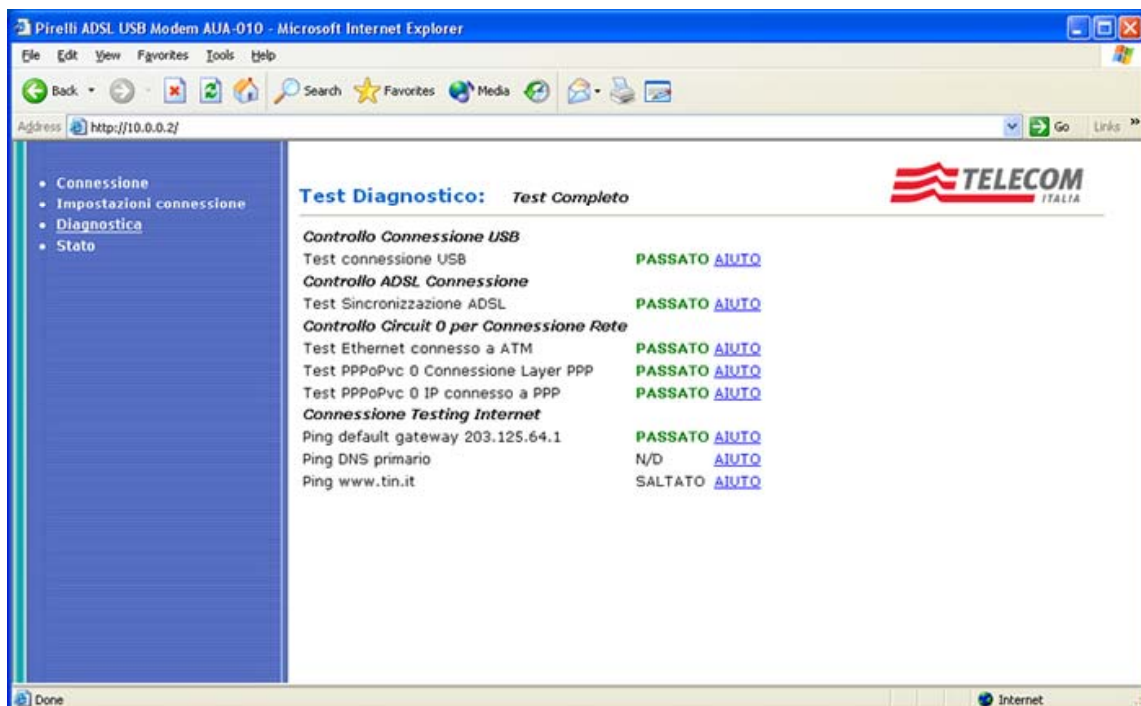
Pirelli ADSL USB Modem AUA-010 - Microsoft Internet Explorer

File Edit View Favorites Tools Help

Back Search Favorites Media

Address http://10.0.0.2/ Go Links

• Connessione
• Impostazioni connessione
• Diagnostica
• Stato

Test Diagnostico: Test Completo

TELECOM ITALIA

Controllo Connessione USB

| | | |
|---|---|---|
| Test connessione USB | PASSATO | AIUTO |

Controllo ADSL Connessione

| | | |
|---|---|---|
| Test Sincronizzazione ADSL | PASSATO | AIUTO |

Controllo Circuit 0 per Connessione Rete

| | | |
|---|---|---|
| Test Ethernet connesso a ATM | PASSATO | AIUTO |
| Test PPPoPvc 0 Connessione Layer PPP | PASSATO | AIUTO |
| Test PPPoPvc 0 IP connesso a PPP | PASSATO | AIUTO |

Connessione Testing Internet

| | | |
|---|---|---|
| Ping default gateway 203.125.64.1 | PASSATO | AIUTO |
| Ping DNS primario | N/D | AIUTO |
| Ping www.tin.it | SALTATO | AIUTO |

Done Internet